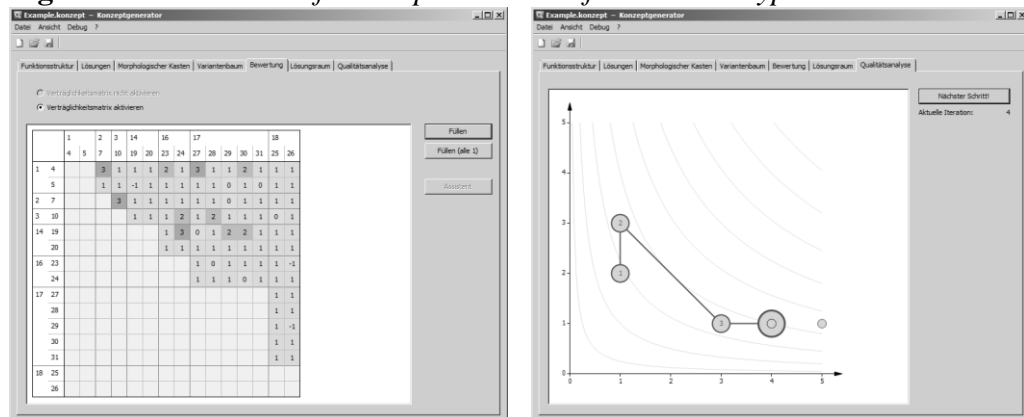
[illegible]

Example.konzept – Konzeptgenerator
Datei Ansicht Debug ?

Funktionsstruktur | Lösungen | Morphologischer Kasten | Variantenbaum | Bewertung | Lösungsraum | Qualitätsanalyse

Verträglichkeitsmatrix nicht aktivieren
Verträglichkeitsmatrix aktivieren

| | | 1 | | 2 | 3 | 14 | | 16 | | 17 | | | | | 18 | |
|---|---|---|---|---|---|---|---|---|---|---|---|---|---|---|---|---|
| | | 4 | 5 | 7 | 10 | 19 | 20 | 23 | 24 | 27 | 28 | 29 | 30 | 31 | 25 | 26 |
| 1 | 4 | | | 3 | 1 | 1 | 1 | 2 | 1 | 3 | 1 | 1 | 2 | 1 | 1 | 1 |
| | 5 | | | 1 | 1 | -1 | 1 | 1 | 1 | 1 | 1 | 0 | 1 | 0 | 1 | 1 |
| 2 | 7 | | | | 3 | 1 | 1 | 1 | 1 | 1 | 1 | 0 | 1 | 1 | 1 | 1 |
| 3 | 10 | | | | | 1 | 1 | 1 | 2 | 1 | 2 | 1 | 1 | 1 | 0 | 1 |
| 14 | 19 | | | | | | | 1 | 3 | 0 | 1 | 2 | 2 | 1 | 1 | 1 |
| | 20 | | | | | | | 1 | 1 | 1 | 1 | 1 | 1 | 1 | 1 | 1 |
| 16 | 23 | | | | | | | | | 1 | 0 | 1 | 1 | 1 | 1 | -1 |
| | 24 | | | | | | | | | 1 | 1 | 1 | 0 | 1 | 1 | 1 |
| 17 | 27 | | | | | | | | | | | | | | 1 | 1 |
| | 28 | | | | | | | | | | | | | | 1 | 1 |
| | 29 | | | | | | | | | | | | | | 1 | -1 |
| | 30 | | | | | | | | | | | | | | 1 | 1 |
| | 31 | | | | | | | | | | | | | | 1 | 1 |
| 18 | 25 | | | | | | | | | | | | | | | |
| | 26 | | | | | | | | | | | | | | | |

Füllen
Füllen (alle 1)
Assistent

Example.konzept – Konzeptgenerator
Datei Ansicht Debug ?

Funktionsstruktur | Lösungen | Morphologischer Kasten | Variantenbaum | Bewertung | Lösungsraum | Qualitätsanalyse

Nächster Schritt!
Aktuelle Iteration: 4

5
4
3
2
1
0
0 1 2 3 4 5
2
1
3